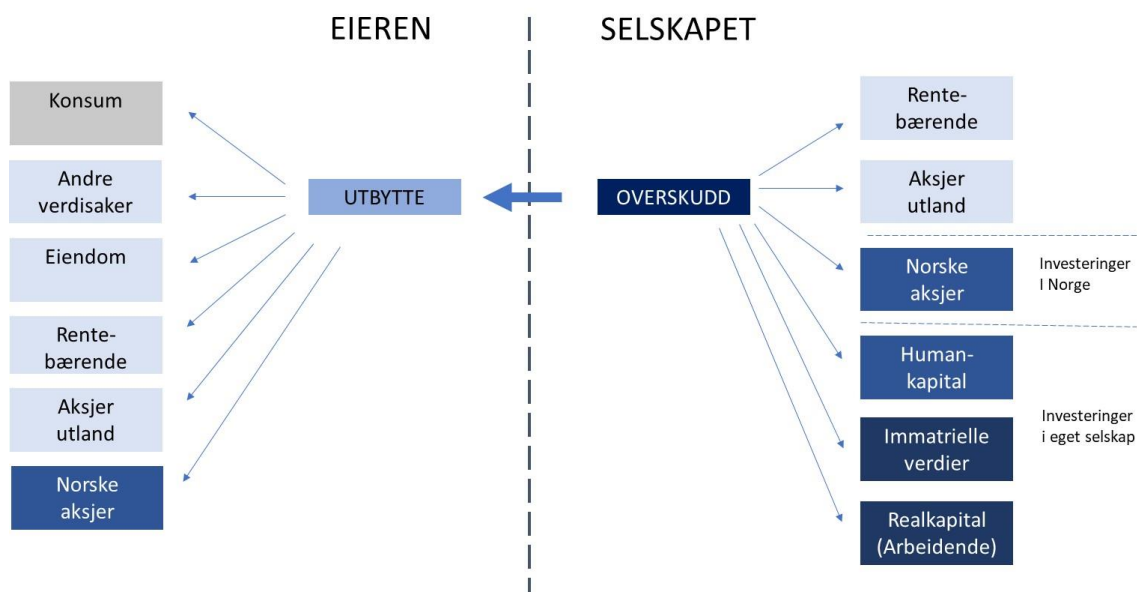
EIEREN

SELSKAPET

Konsum

Andre verdisaker

Eiendom

Rentebærende

Aksjer utland

Norske aksjer

UTBYTTE

OVERSKUDD

Rentebærende

Aksjer utland

Norske aksjer

Investeringer I Norge

Humankapital

Immatrielle verdier

Realkapital (Arbeidende)

Investeringer i eget selskap